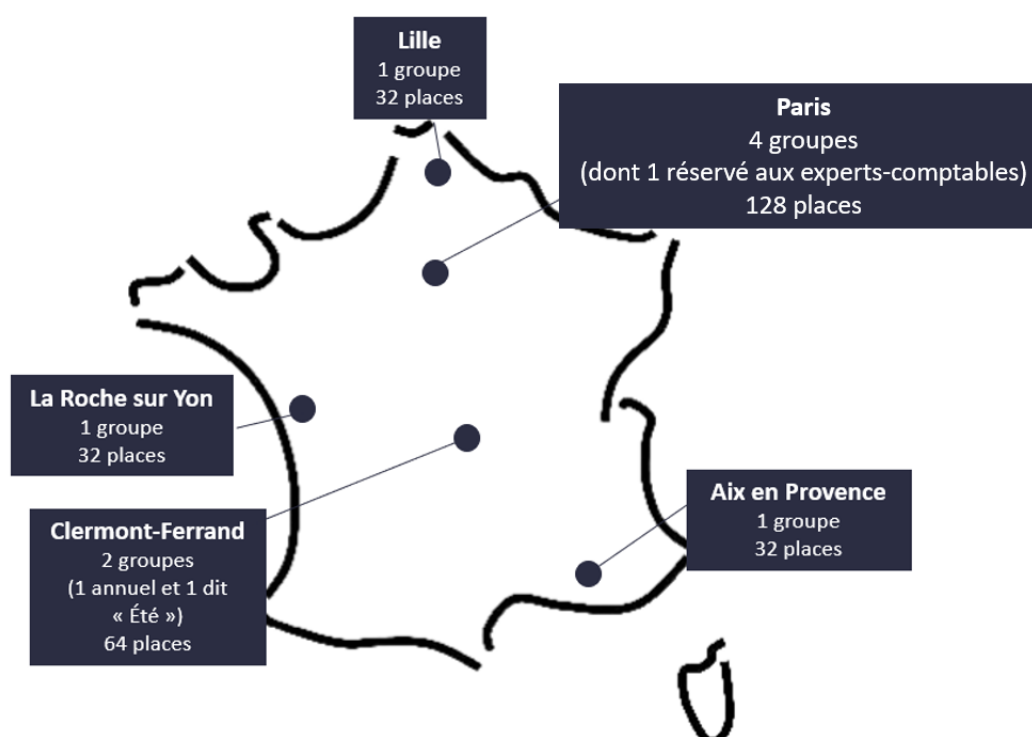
Lille
1 groupe
32 places

Paris
4 groupes
(dont 1 réservé aux experts-comptables)
128 places

La Roche sur Yon
1 groupe
32 places

Clermont-Ferrand
2 groupes
(1 annuel et 1 dit « Été »)
64 places

Aix en Provence
1 groupe
32 places